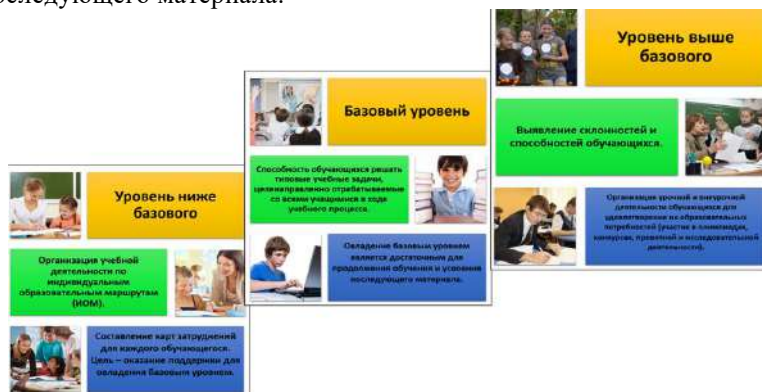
оследующего материала.

Уровень выше базового

Выявление склонностей и способностей обучающихся.

Организация урочной и внеурочной деятельности обучающихся для удовлетворения их образовательных потребностей (участие в олимпиадах, конкурсах, проектной и исследовательской деятельности).

Базовый уровень

Способность обучающихся решать типовые учебные задачи, целенаправленно отрабатываемые со всеми учащимися в ходе учебного процесса.

Овладение базовым уровнем является достаточным для продолжения обучения и усвоения последующего материала.

Уровень ниже базового

Организация учебной деятельности по индивидуальным образовательным маршрутам (ИОМ).

Составление карт затруднений для каждого обучающегося. Цель – оказание поддержки для овладения базовым уровнем.